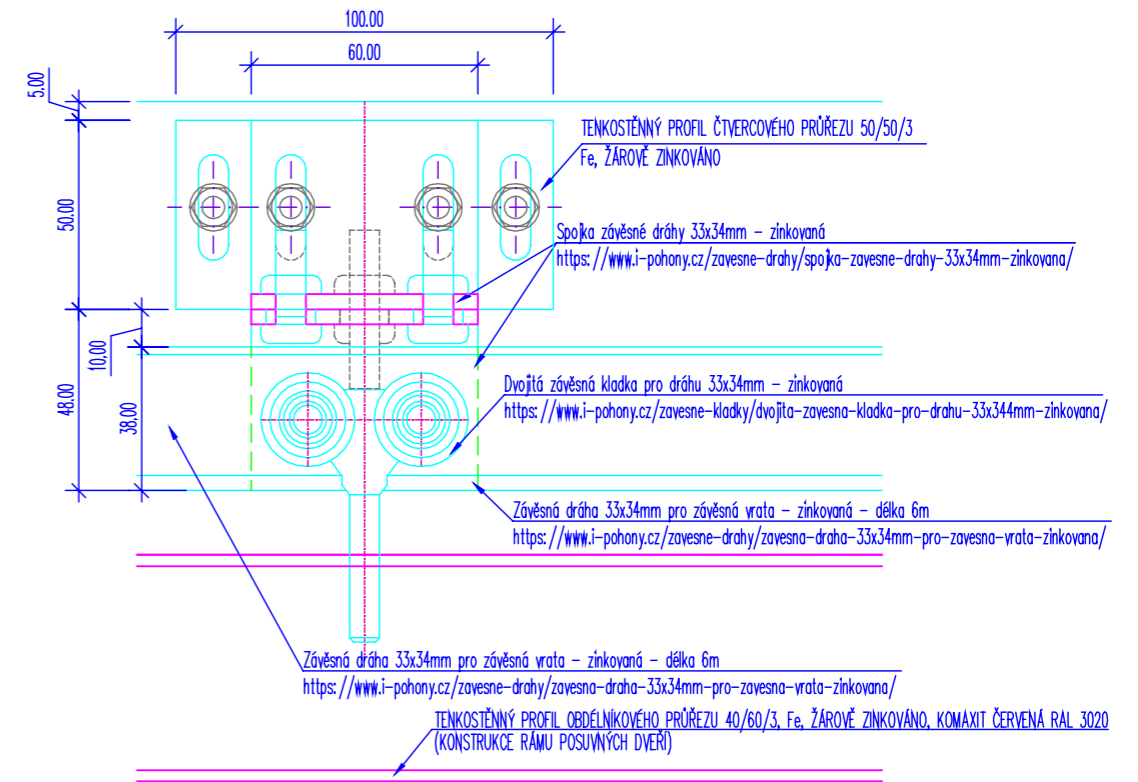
100.00

60.00

5.00

50.00

10.00

48.00

38.00

TENKOSTĚNNÝ PROFIL ČTVERCOVÉHO PRŮŘEZU 50/50/3
Fe, ŽÁROVĚ ZINKOVÁNO

Spojka závěsné dráhy 33x34mm – zinkovaná
https://www.i-pohony.cz/zavesne-drahy/spojka-zavesne-drahy-33x34mm-zinkovana/

Dvojitá závěsná kladka pro dráhu 33x34mm – zinkovaná
https://www.i-pohony.cz/zavesne-kladky/dvojita-zavesna-kladka-pro-drahu-33x344mm-zinkovana/

Závěsná dráha 33x34mm pro závěsná vrata – zinkovaná – délka 6m
https://www.i-pohony.cz/zavesne-drahy/zavesna-draha-33x34mm-pro-zavesna-vrata-zinkovana/

Závěsná dráha 33x34mm pro závěsná vrata – zinkovaná – délka 6m
https://www.i-pohony.cz/zavesne-drahy/zavesna-draha-33x34mm-pro-zavesna-vrata-zinkovana/

TENKOSTĚNNÝ PROFIL OBDÉLNÍKOVÉHO PRŮŘEZU 40/60/3, Fe, ŽÁROVĚ ZINKOVÁNO, KOMAXIT ČERVENÁ RAL 3020
(KONSTRUKCE RÁMU POSUVNÝCH DVEŘÍ)